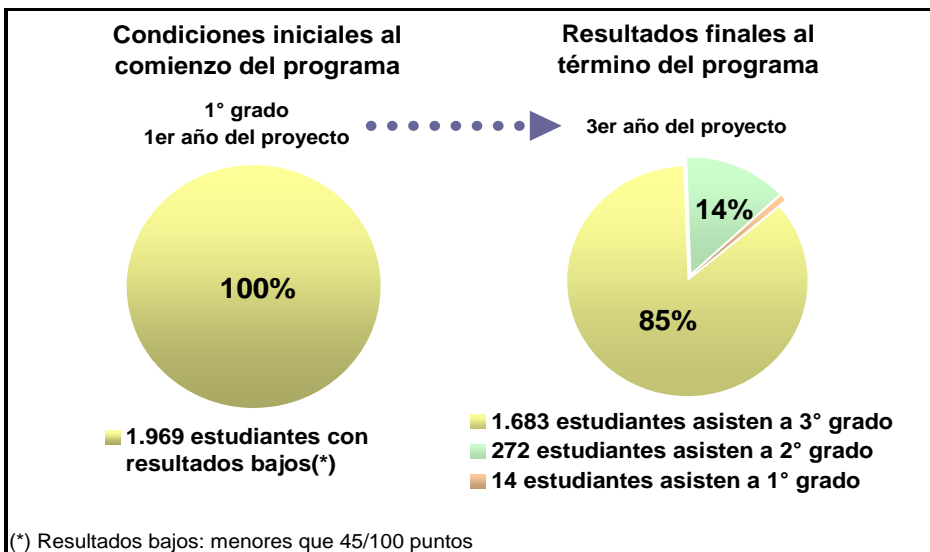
Condiciones iniciales al comienzo del programa

1° grado
1er año del proyecto

100%

1.969 estudiantes con resultados bajos(*)

Resultados finales al término del programa

3er año del proyecto

14%

85%

1.683 estudiantes asisten a 3° grado
272 estudiantes asisten a 2° grado
14 estudiantes asisten a 1° grado

(*) Resultados bajos: menores que 45/100 puntos